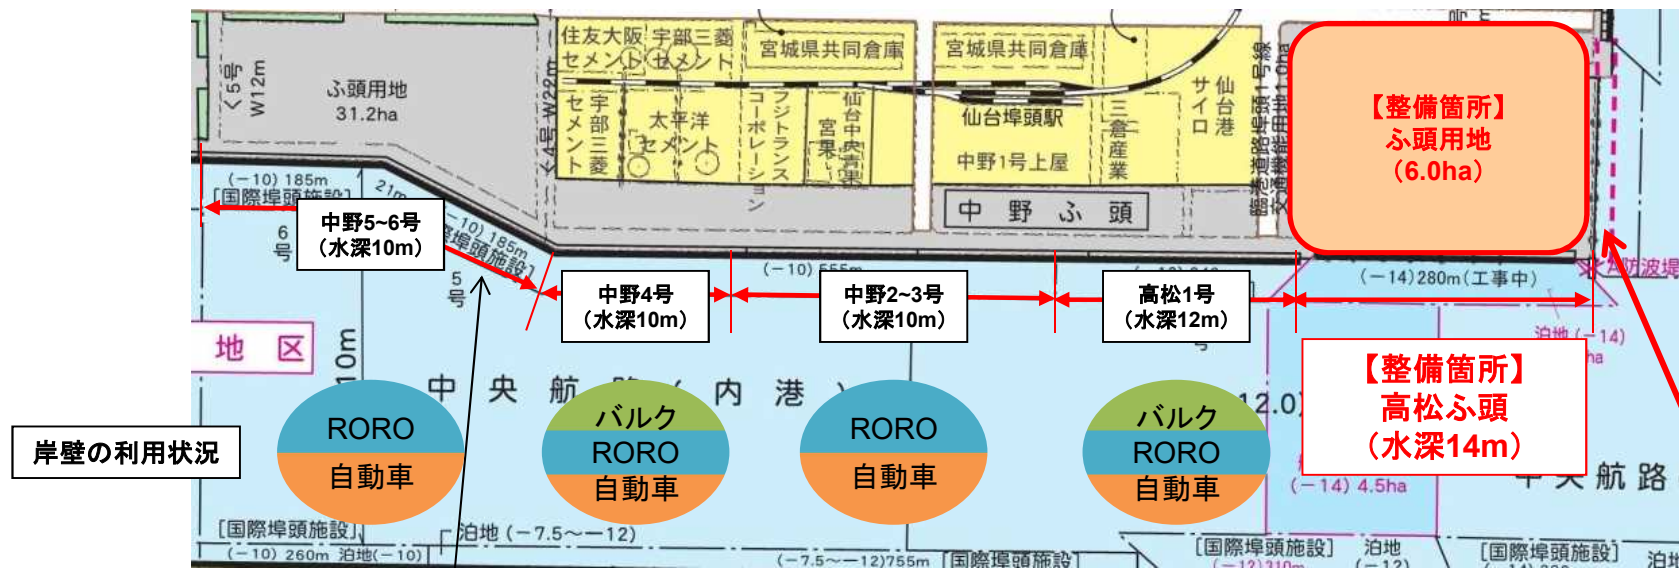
<5号 W12m

ふ頭用地 31.2ha

<4号 W22m

住友大阪セメント

宇部三菱セメント

宮城県共同倉庫

宮城県共同倉庫

宇部三菱セメント

太平洋セメント

フジトランスコーポレーション

仙台中央青果

宮果

仙台埠頭駅

中野1号上屋

三倉産業

サイロ

仙台港

臨港道路埠頭1号線

交通機能用地1.0ha

【整備箇所】
ふ頭用地
(6.0ha)

中 野 ふ 頭

(−10) 185m
[国際埠頭施設]

6号

中野5~6号
(水深10m)

−10) 185m
埠頭施設]

5号

中野4号
(水深10m)

(−10) 555m

中野2~3号
(水深10m)

高松1号
(水深12m)

(−14) 280m (工事中)

防波堤

泊地 (−14)
ha

地 区

10m

中 央 航 路 (内 港)

12.0)

【整備箇所】
高松ふ頭
(水深14m)

岸壁の利用状況

RORO
自動車

バルク
RORO
自動車

RORO
自動車

バルク
RORO
自動車

(−14) 4.5ha

中 央 航 路

[国際埠頭施設]
(−10) 260m 泊地(−10)

泊地 (−7.5〜−12)

(−7.5〜−12)755m [国際埠頭施設]

[国際埠頭施設]
(−12)310m

泊地
(−12)

[国際埠頭施設]

泊地